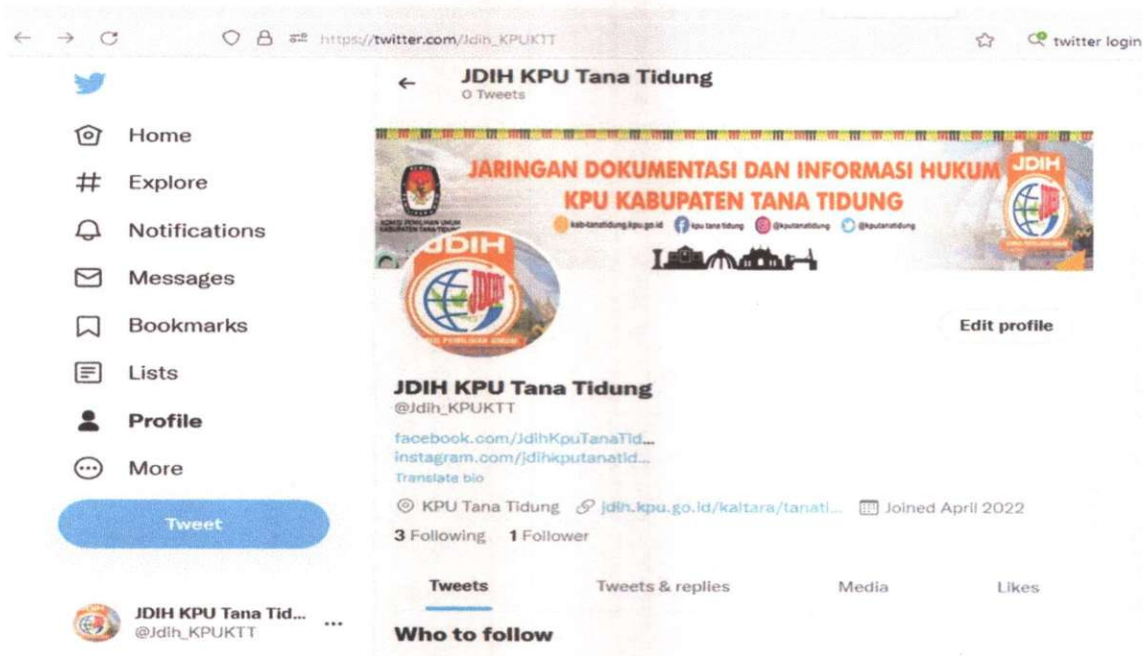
https://twitter.com/Jdih_KPUKTT

twitter login

Home
Explore
Notifications
Messages
Bookmarks
Lists
Profile
More
Tweet

JDIH KPU Tana Tid...
@Jdih_KPUKTT

JDIH KPU Tana Tidung
0 Tweets

JARINGAN DOKUMENTASI DAN INFORMASI HUKUM
KPU KABUPATEN TANA TIDUNG

JDIH

Edit profile

JDIH KPU Tana Tidung
@Jdih_KPUKTT

facebook.com/JdihKpuTanaTid...
instagram.com/jdihkputanatid...
Translate bio

KPU Tana Tidung  jdih.kpu.go.id/kaltara/tanati...  Joined April 2022

3 Following  1 Follower

Tweets  Tweets & replies  Media  Likes

Who to follow